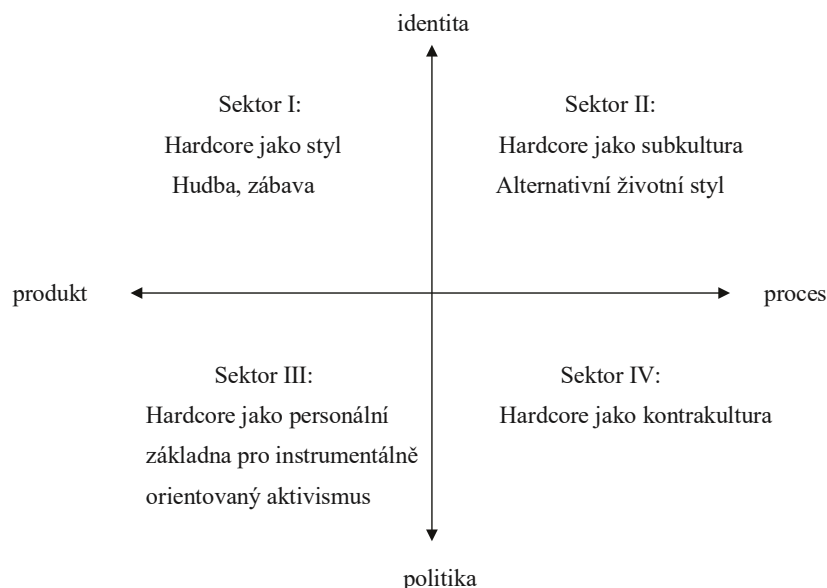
identita

Sektor I:
Hardcore jako styl
Hudba, zábava

Sektor II:
Hardcore jako subkultura
Alternativní životní styl

produkt

proces

Sektor III:
Hardcore jako personální základna pro instrumentálně orientovaný aktivismus

Sektor IV:
Hardcore jako kontrakultura

politika